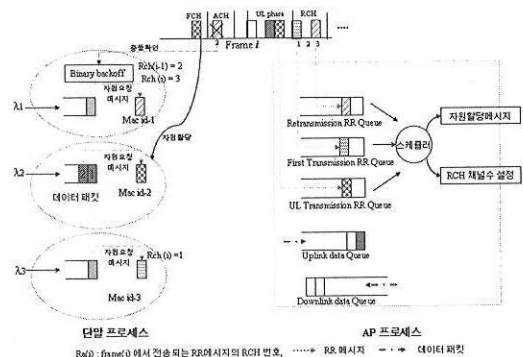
FCH ACH UL phase RCH

Frame $i$

2 1 2 3 ....

충돌확인

Rch(i-1) = 2

Rch (i) = 3

Binary backoff

$\lambda$1

자원요청 메시지

Mac id-1

자원할당

$\lambda$2

자원요청 메시지

데이터 패킷

Mac id-2

$\lambda$3

자원요청 메시지

Rch (i) =1

Mac id-3

단말 프로세스

Retransmission RR Queue

First Transmission RR Queue

UL Transmission RR Queue

스케쥴러

자원할당메시지

RCH 채널수 설정

Uplink data Queue

Downlink data Queue

AP 프로세스

Rc(i) : frame(i) 에서 전송되는 RR메시지의 RCH 번호, ······➔ RR 메시지 —·—➔ 데이터 패킷